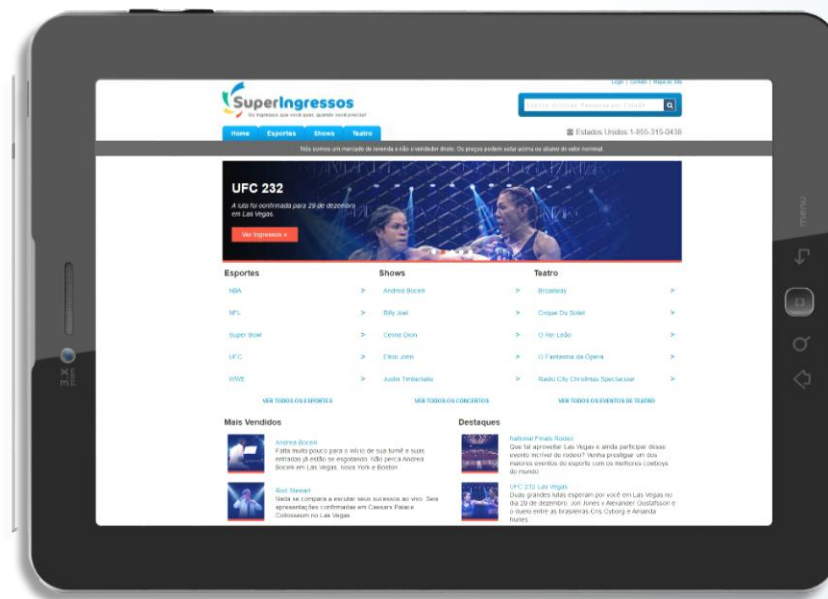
Login | Contato | Mapa do Site

SuperIngressos
Os ingressos que você quer, quando você precisa!

Home Esportes Shows Teatro

Estados Unidos 1-855-315-0438

Nós somos um mercado de revenda e não o vendedor direto. Os preços podem estar acima ou abaixo do valor nominal.

UFC 232

A luta foi confirmada para 29 de dezembro em Las Vegas.

Ver Ingressos »

Esportes

NBA >
NFL >
Super Bowl >
UFC >
WWE >

VER TODOS OS ESPORTES

Shows

Andrea Bocelli >
Billy Joel >
Celine Dion >
Elton John >
Justin Timberlake >

VER TODOS OS CONCERTOS

Teatro

Broadway >
Cirque Du Soleil >
O Rei Leão >
O Fantasma da Ópera >
Radio City Christmas Spectacular >

VER TODOS OS EVENTOS DE TEATRO

Mais Vendidos

Andrea Bocelli
Falta muito pouco para o início de sua turnê e suas entradas já estão se esgotando. Não perca Andrea Bocelli em Las Vegas, Nova York e Boston.

Rod Stewart
Nada se compara a escutar seus sucessos ao vivo. Seis apresentações confirmadas em Caesars Palace Colosseum no Las Vegas.

Destaques

National Finals Rodeo
Quer fair aproveitar Las Vegas e ainda participar desse evento incrível de rodeio? Venha prestigiar um dos maiores eventos do esporte com os melhores cowboys do mundo.

UFC 232 Las Vegas
Duas grandes lutas esperam por você em Las Vegas no dia 29 de dezembro: Jon Jones x Alexander Gustafsson e o duelo entre as brasileiras Cris Cyborg e Amanda Nunes.

menu

3.X zoom